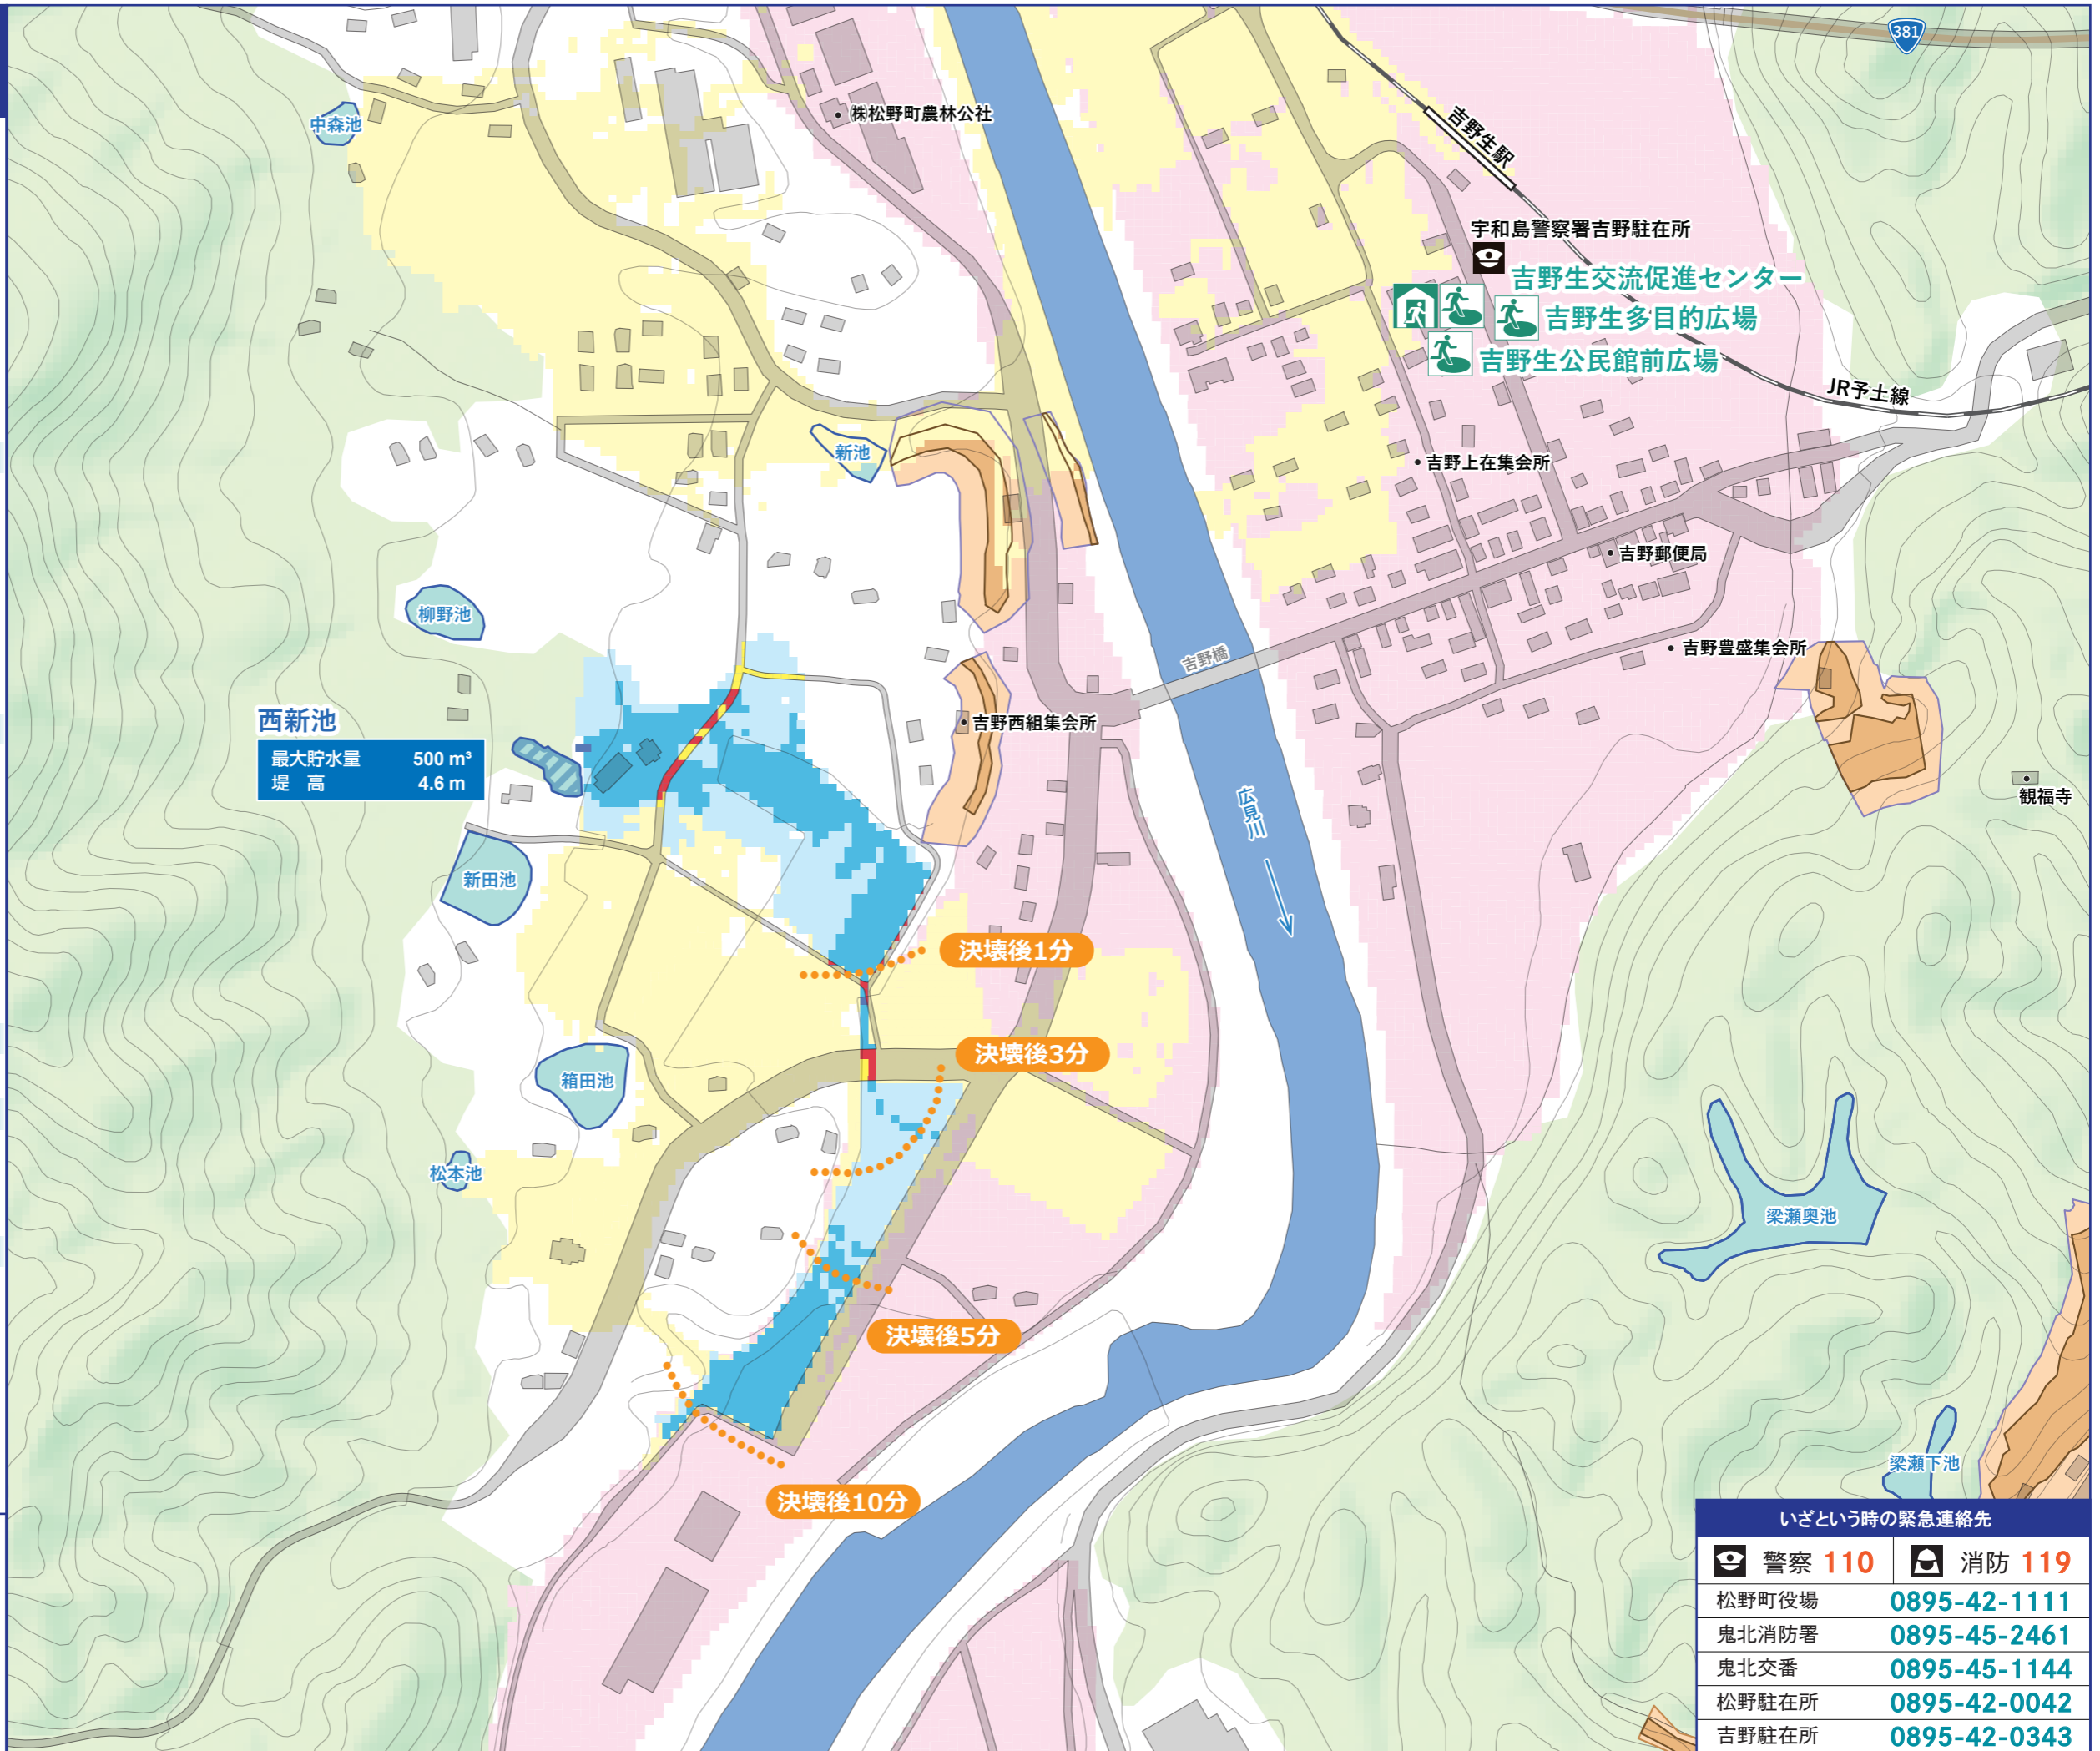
381
中森池
株松野町農林公社
吉野生駅
宇和島警察署吉野駐在所
吉野生交流促進センター
吉野生多目的広場
吉野生公民館前広場
JR予土線
新池
吉野上在集会所
吉野郵便局
柳野池
吉野橋
吉野豊盛集会所
西新池
| 最大貯水量 | 500 m³ |
|---|---|
| 堤　高 | 4.6 m |
吉野西組集会所
観福寺
広見川
新田池
決壊後1分
決壊後3分
箱田池
松本池
梁瀬奥池
決壊後5分
決壊後10分
梁瀬下池
いざという時の緊急連絡先
警察 110　消防 119
| 松野町役場 | 0895-42-1111 |
|---|---|
| 鬼北消防署 | 0895-45-2461 |
| 鬼北交番 | 0895-45-1144 |
| 松野駐在所 | 0895-42-0042 |
| 吉野駐在所 | 0895-42-0343 |